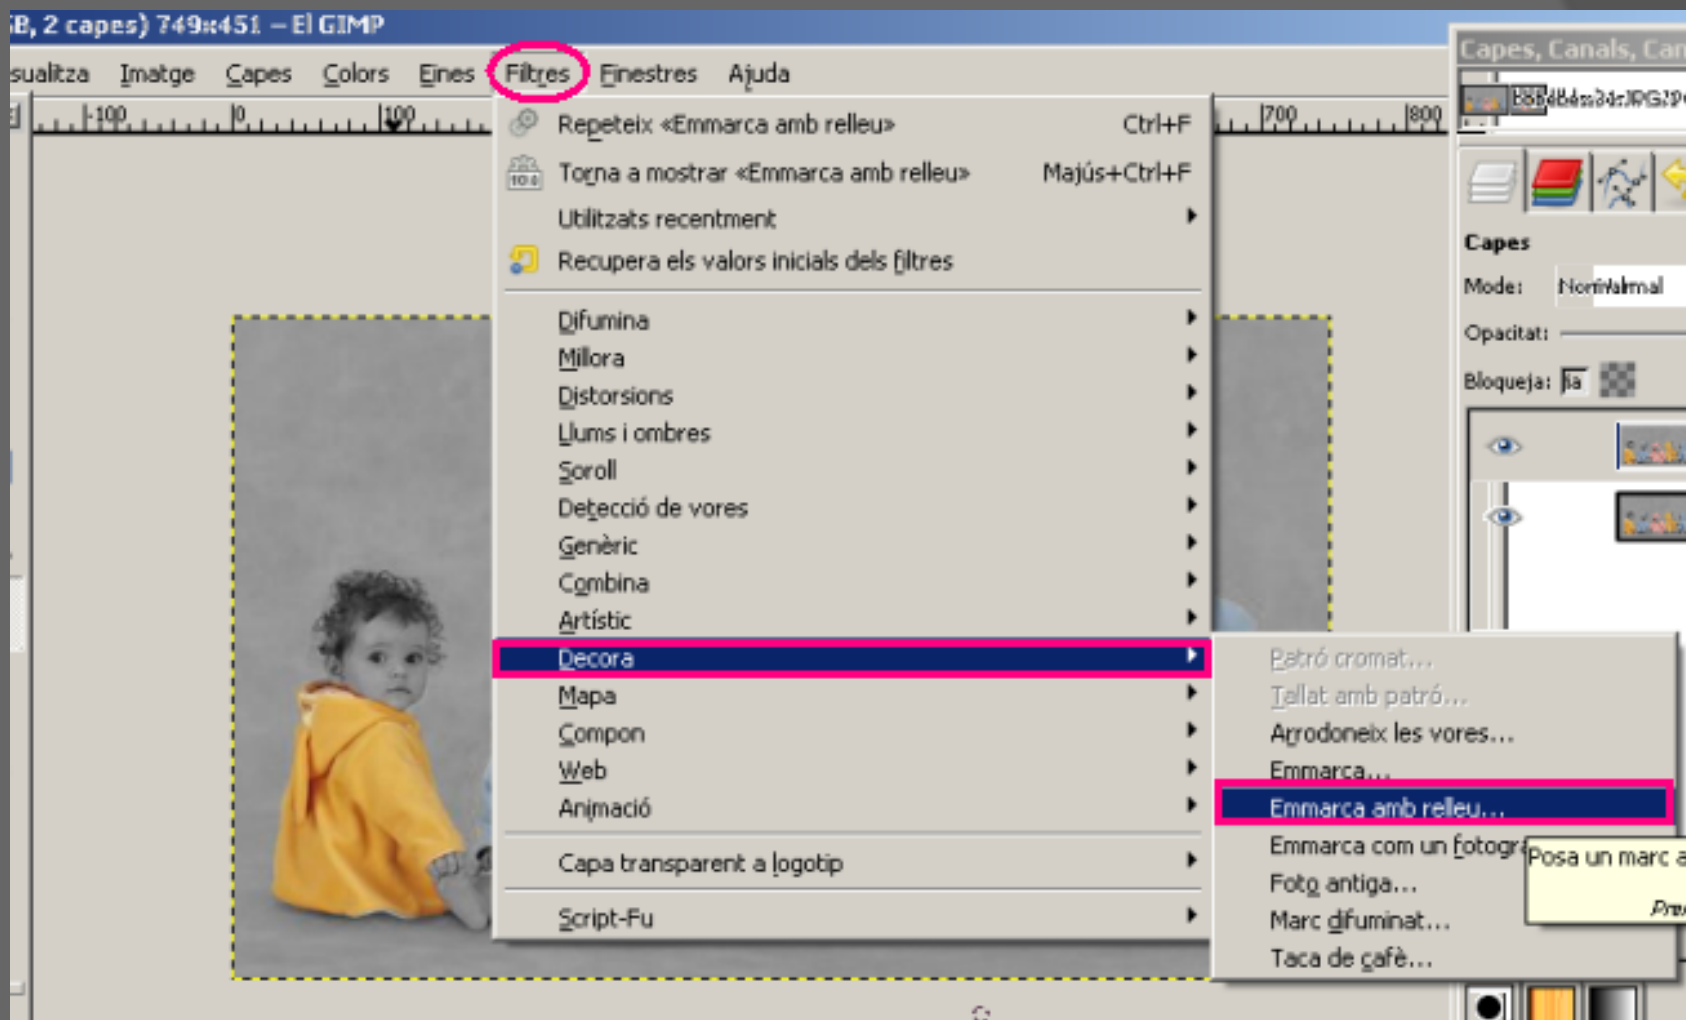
B, 2 capes) 749x451 – El GIMP

sualitza Imatge Capes Colors Eines Filtres Finestres Ajuda

-100 0 100 700 800

Repeteix «Emmarca amb relleu» Ctrl+F
Torna a mostrar «Emmarca amb relleu» Majús+Ctrl+F
Utilitzats recentment
Recupera els valors inicials dels filtres

Difumina
Millora
Distorsions
Llums i ombres
Soroll
Detecció de vores
Genèric
Combina
Artístic
Decora
Mapa
Compon
Web
Animació

Capa transparent a logotip

Script-Fu

Patró cromat...
Tallat amb patró...
Arrodoneix les vores...
Emmarca...
Emmarca amb relleu...
Emmarca com un fotogr
Foto antiga...
Marc difuminat...
Taca de cafè...

Posa un marc a
Pre

Capes, Canals, Car
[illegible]
Capes
Mode: Normal
Opacitat:
Bloqueja: